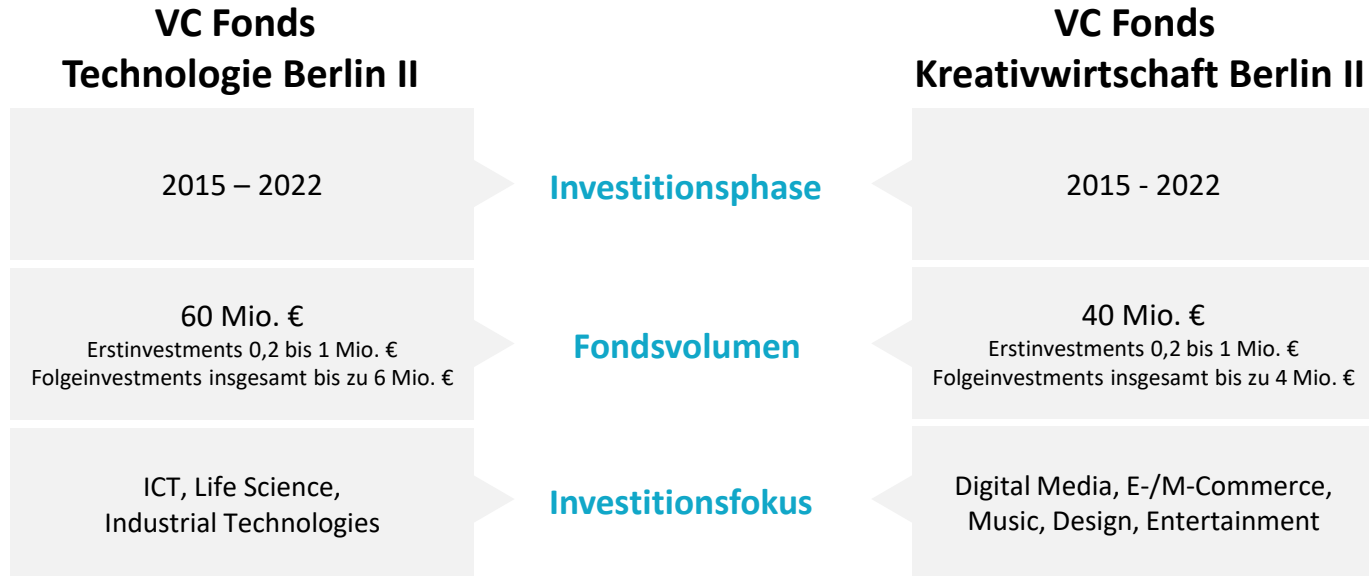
| VC Fonds Technologie Berlin II | | VC Fonds Kreativwirtschaft Berlin II |
|---|---|---|
| 2015 – 2022 | Investitionsphase | 2015 - 2022 |
| 60 Mio. € Erstinvestments 0,2 bis 1 Mio. € Folgeinvestments insgesamt bis zu 6 Mio. € | Fondsvolumen | 40 Mio. € Erstinvestments 0,2 bis 1 Mio. € Folgeinvestments insgesamt bis zu 4 Mio. € |
| ICT, Life Science, Industrial Technologies | Investitionsfokus | Digital Media, E-/M-Commerce, Music, Design, Entertainment |